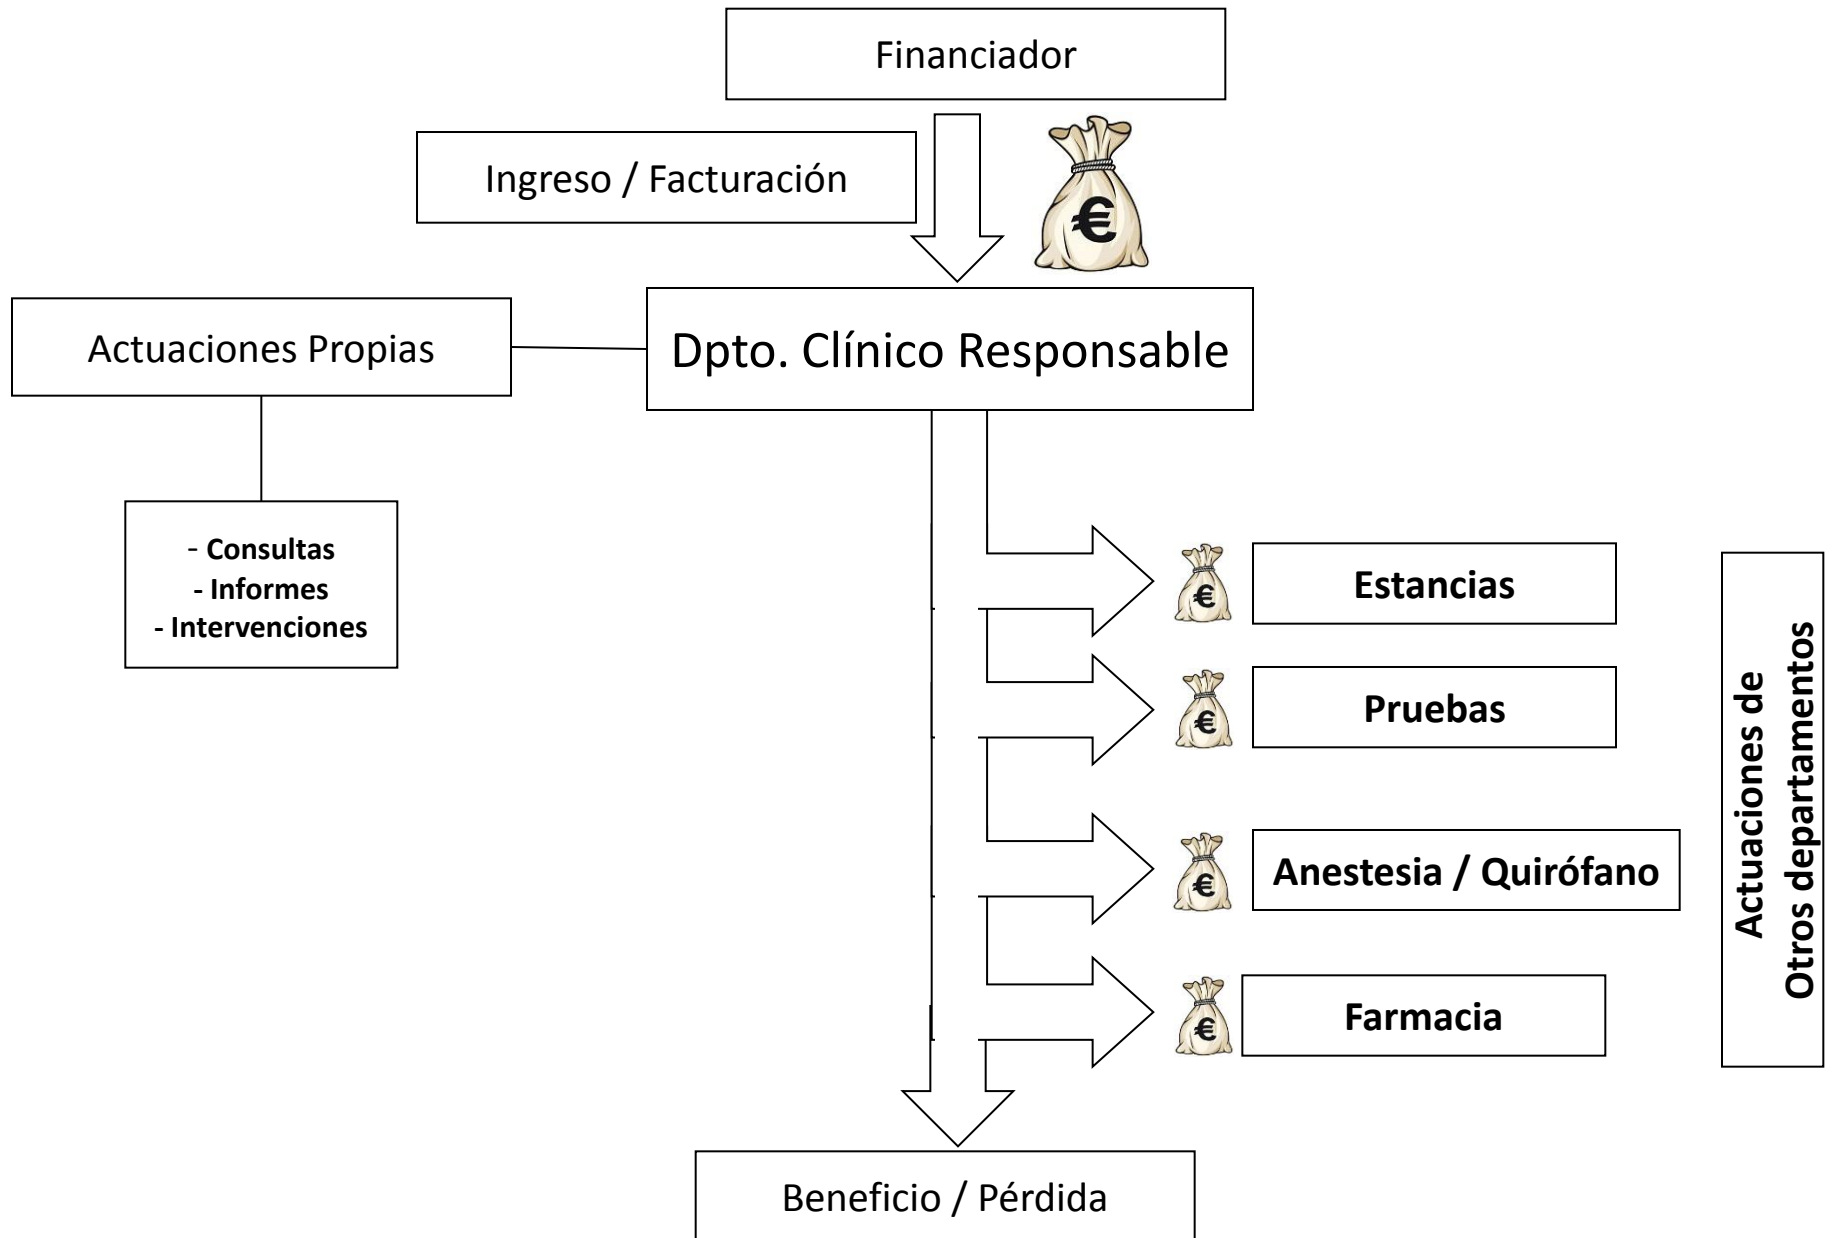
Financiador

Ingreso / Facturación

€

Actuaciones Propias

Dpto. Clínico Responsable

- Consultas
- Informes
- Intervenciones

€ Estancias

€ Pruebas

€ Anestesia / Quirófano

€ Farmacia

Actuaciones de Otros departamentos

Beneficio / Pérdida